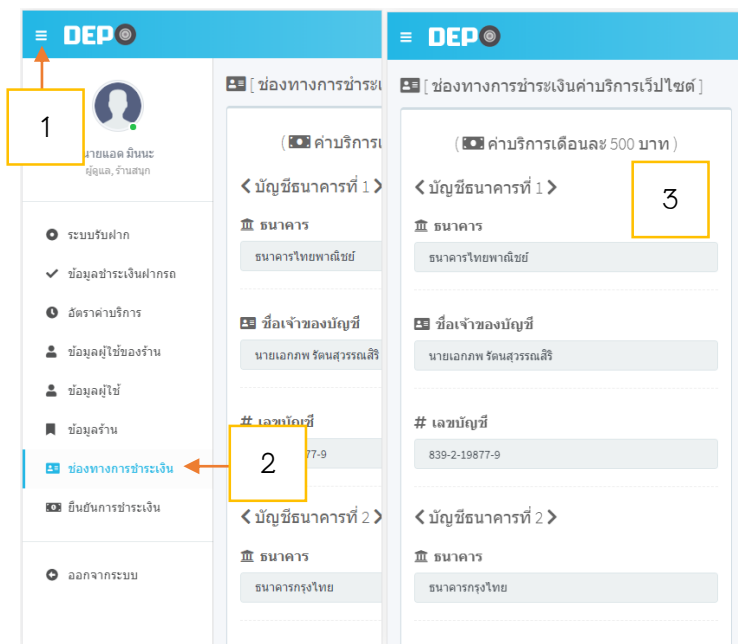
DEP

1

นายแอด มินนะ
ผู้ดูแล, ร้านสนุก

ระบบรับฝาก
ข้อมูลชำระเงินฝากรถ
อัตราค่าบริการ
ข้อมูลผู้ใช้ของร้าน
ข้อมูลผู้ใช้
ข้อมูลร้าน
ช่องทางการชำระเงิน
ยืนยันการชำระเงิน

ออกจากระบบ

2

[ ช่องทางการชำระเ

( ค่าบริการเ

< บัญชีธนาคารที่ 1 >
ธนาคาร
ธนาคารไทยพาณิชย์

ชื่อเจ้าของบัญชี
นายเอกภพ รัตนสุวรรณสิริ

# เลขบัญชี
877-9

< บัญชีธนาคารที่ 2 >
ธนาคาร
ธนาคารกรุงไทย

DEP

[ ช่องทางการชำระเงินค่าบริการเว็ปไซต์ ]

( ค่าบริการเดือนละ 500 บาท )

3

< บัญชีธนาคารที่ 1 >
ธนาคาร
ธนาคารไทยพาณิชย์

ชื่อเจ้าของบัญชี
นายเอกภพ รัตนสุวรรณสิริ

# เลขบัญชี
839-2-19877-9

< บัญชีธนาคารที่ 2 >
ธนาคาร
ธนาคารกรุงไทย